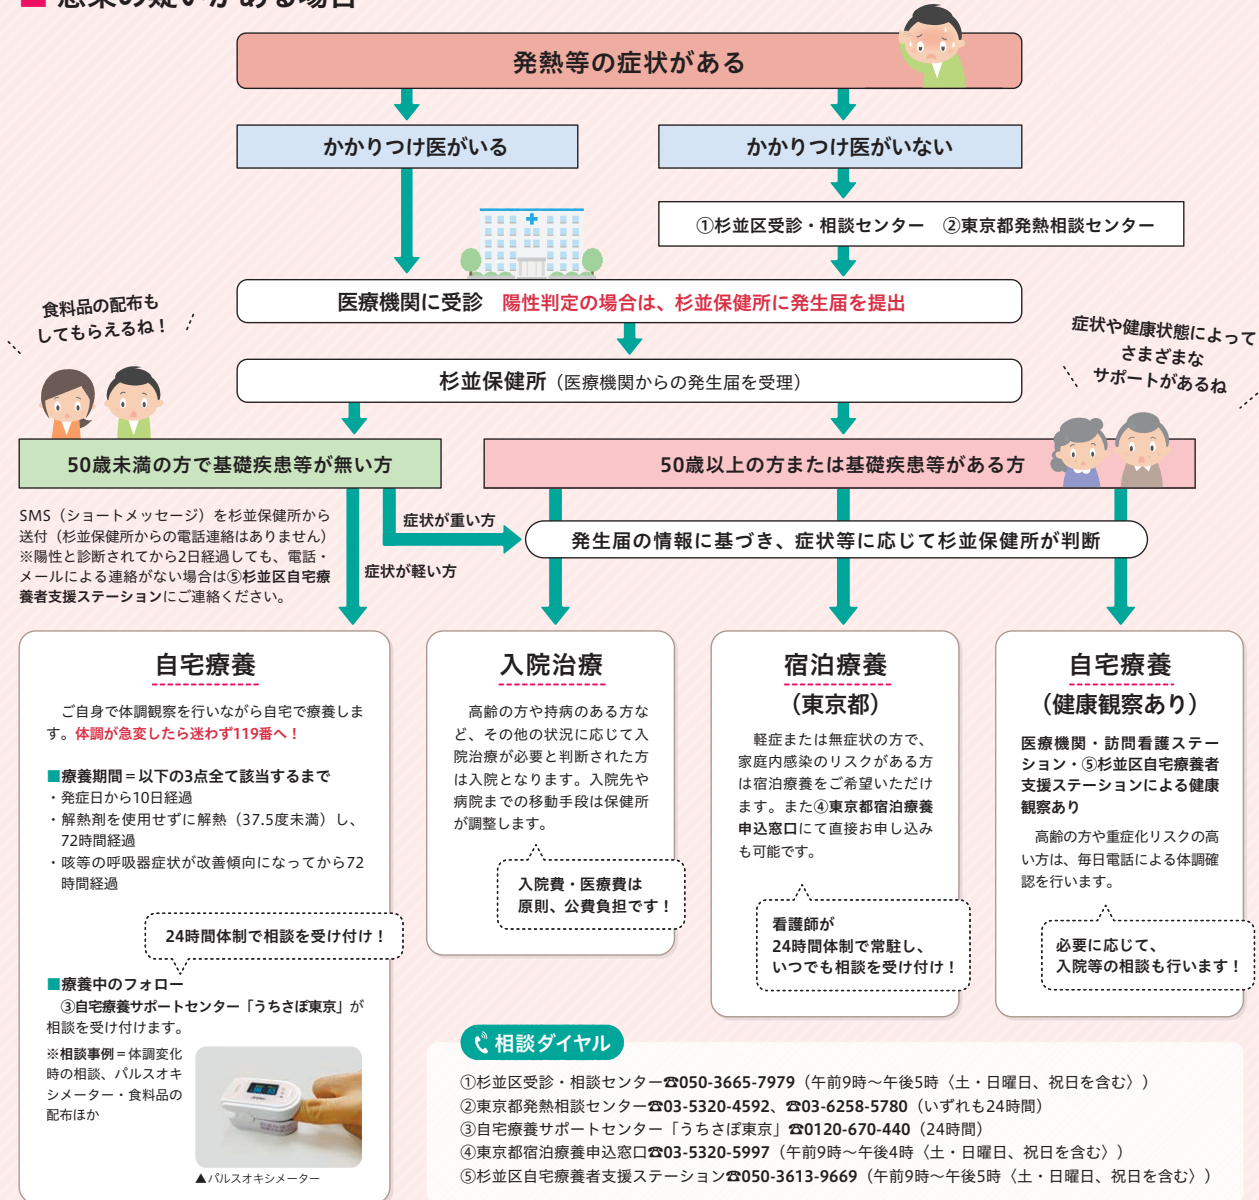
■ 感染の疑いがある場合

発熱等の症状がある

かかりつけ医がいる

かかりつけ医がいない

①杉並区受診・相談センター　②東京都発熱相談センター

医療機関に受診　陽性判定の場合は、杉並保健所に発生届を提出

食料品の配布もしてもらえるね！

症状や健康状態によってさまざまなサポートがあるね

杉並保健所（医療機関からの発生届を受理）

50歳未満の方で基礎疾患等が無い方

50歳以上の方または基礎疾患等がある方

SMS（ショートメッセージ）を杉並保健所から送付（杉並保健所からの電話連絡はありません）
※陽性と診断されてから2日経過しても、電話・メールによる連絡がない場合は⑤杉並区自宅療養者支援ステーションにご連絡ください。

症状が重い方

症状が軽い方

発生届の情報に基づき、症状等に応じて杉並保健所が判断

自宅療養

ご自身で体調観察を行いながら自宅で療養します。体調が急変したら迷わず119番へ！

■療養期間＝以下の3点全て該当するまで
・発症日から10日経過
・解熱剤を使用せずに解熱（37.5度未満）し、72時間経過
・咳等の呼吸器症状が改善傾向になってから72時間経過

24時間体制で相談を受け付け！

■療養中のフォロー
③自宅療養サポートセンター「うちさぽ東京」が相談を受け付けます。

※相談事例＝体調変化時の相談、パルスオキシメーター・食料品の配布ほか

▲パルスオキシメーター

入院治療

高齢の方や持病のある方など、その他の状況に応じて入院治療が必要と判断された方は入院となります。入院先や病院までの移動手段は保健所が調整します。

入院費・医療費は原則、公費負担です！

宿泊療養
（東京都）

軽症または無症状の方で、家庭内感染のリスクがある方は宿泊療養をご希望いただけます。また④東京都宿泊療養申込窓口にて直接お申し込みも可能です。

看護師が24時間体制で常駐し、いつでも相談を受け付け！

自宅療養
（健康観察あり）

医療機関・訪問看護ステーション・⑤杉並区自宅療養者支援ステーションによる健康観察あり

高齢の方や重症化リスクの高い方は、毎日電話による体調確認を行います。

必要に応じて、入院等の相談も行います！

相談ダイヤル

①杉並区受診・相談センター☎050-3665-7979（午前9時～午後5時〈土・日曜日、祝日を含む〉）
②東京都発熱相談センター☎03-5320-4592、☎03-6258-5780（いずれも24時間）
③自宅療養サポートセンター「うちさぽ東京」☎0120-670-440（24時間）
④東京都宿泊療養申込窓口☎03-5320-5997（午前9時～午後4時〈土・日曜日、祝日を含む〉）
⑤杉並区自宅療養者支援ステーション☎050-3613-9669（午前9時～午後5時〈土・日曜日、祝日を含む〉）